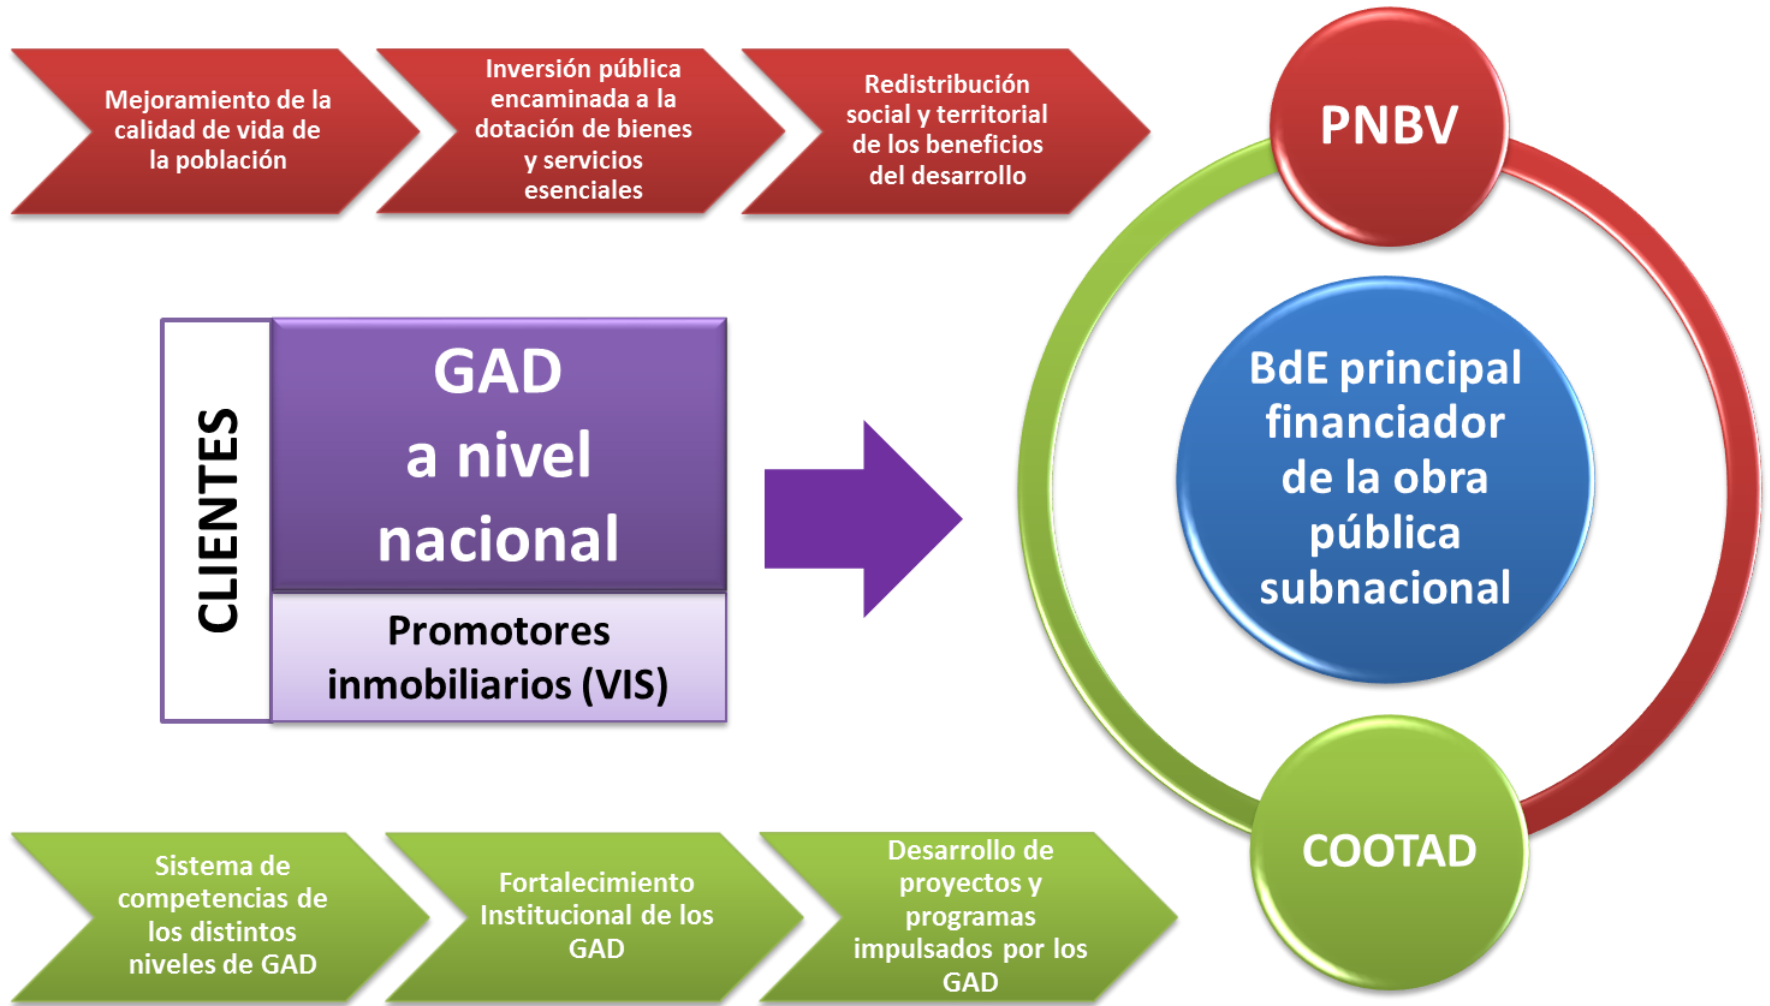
Mejoramiento de la calidad de vida de la población

Inversión pública encaminada a la dotación de bienes y servicios esenciales

Redistribución social y territorial de los beneficios del desarrollo

PNBV

CLIENTES

GAD a nivel nacional

Promotores inmobiliarios (VIS)

BdE principal financiador de la obra pública subnacional

COOTAD

Sistema de competencias de los distintos niveles de GAD

Fortalecimiento Institucional de los GAD

Desarrollo de proyectos y programas impulsados por los GAD